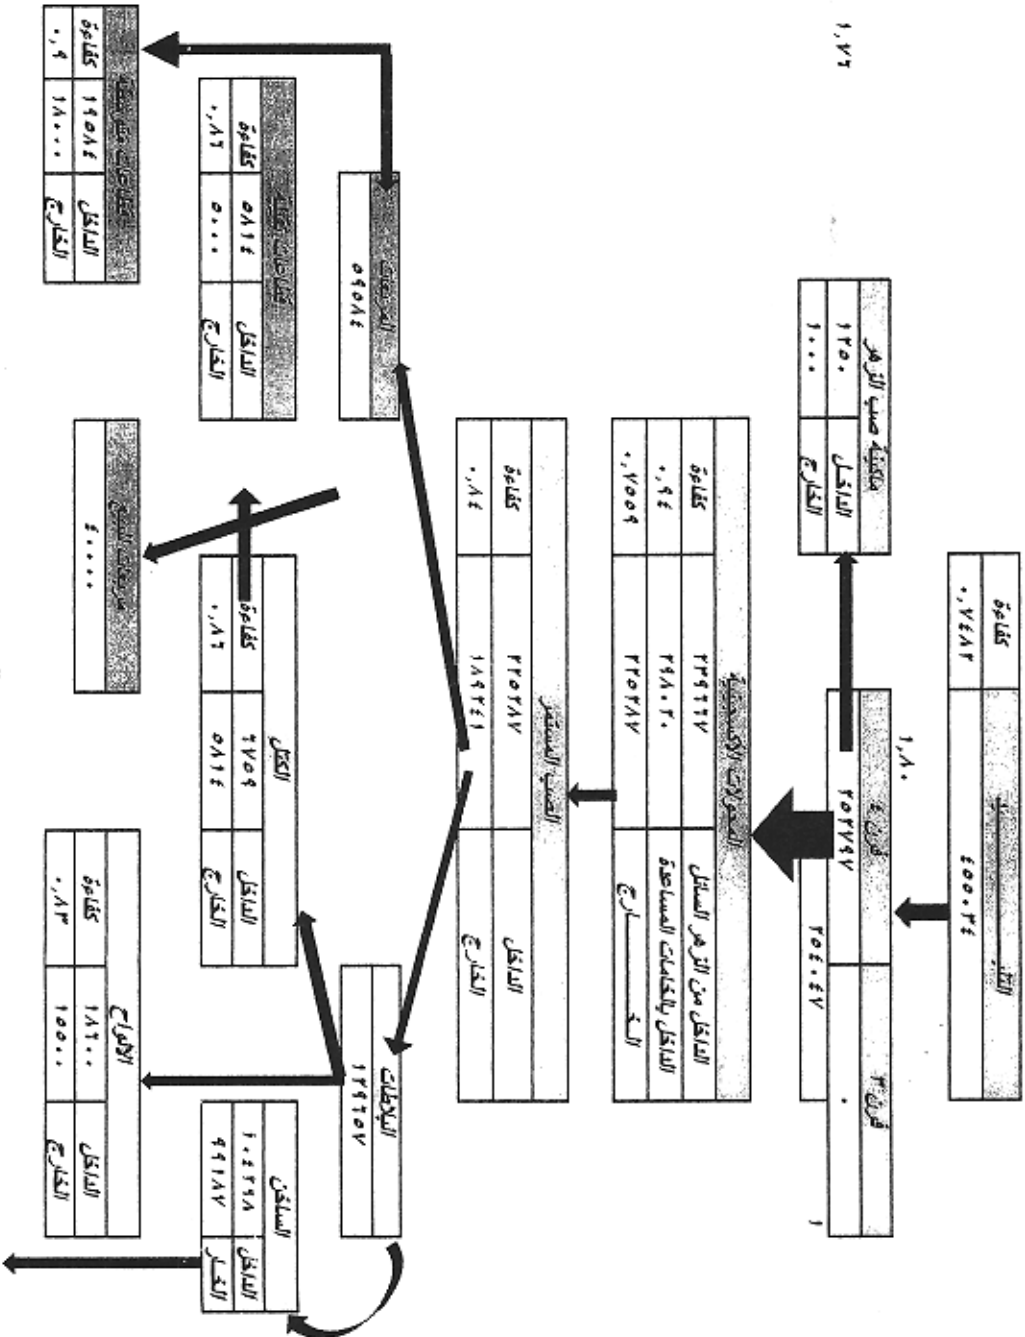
١,٧٦

الفرن ٤
٣٥٢٧٤٧
١,٨٠

فرن ٣
٣٥٦٠٤٧

الت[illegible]
٤٠٠٠٣٤
كفاءة
٠,٧٤٨٢

ماكينة صب الزهر
الداخل ١٣٥٠
الخارج ١٠٠٠

المحولات الأكسجينية
الداخل من الزهر السائل ٣٣٩١١٧
الداخل بالكتلات المساعدة ٣٩٨٠٣٠
الخارج ٣٢٥٧٨٧
كفاءة ٠,٩٦
٠,٧٥٥٩

الصب المستمر
الداخل ٣٢٥٧٨٧
الخارج ١٨٩٤٦١
كفاءة ٠,٨٤

العروات
٤٧٥٠٥

الكتلات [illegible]
الداخل ٤١٤
الخارج ٥٠٠
كفاءة ٠,٨٦

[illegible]
الداخل ٤١٥٥٤
الخارج ١٨٠٠٠
كفاءة ٠,٩

مربعات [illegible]
٤٠٠٠٠

الكتل
الداخل ٢٧٥٩
الخارج ٤١٤
كفاءة ٠,٨٦

البلاطات
١٢٩٦٥٧

الألواح
الداخل ١٨٦٠٠
الخارج ١٥٠٠٠
كفاءة ٠,٨٣

الساخن
الداخل ١٠٤٣٨٥
الخارج ٩٩١٨٧

١